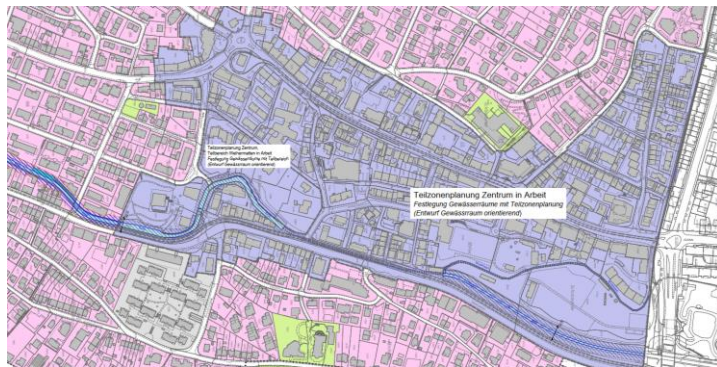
Teilzonenplanung Zentrum
Teilbereich Weinemattan in Arbeit
Festlegung Gewässerräume mit Teilbereich
(Entwurf Gewässerraum orientierend)

Teilzonenplanung Zentrum in Arbeit
Festlegung Gewässerräume mit Teilzonenplanung
(Entwurf Gewässerraum orientierend)